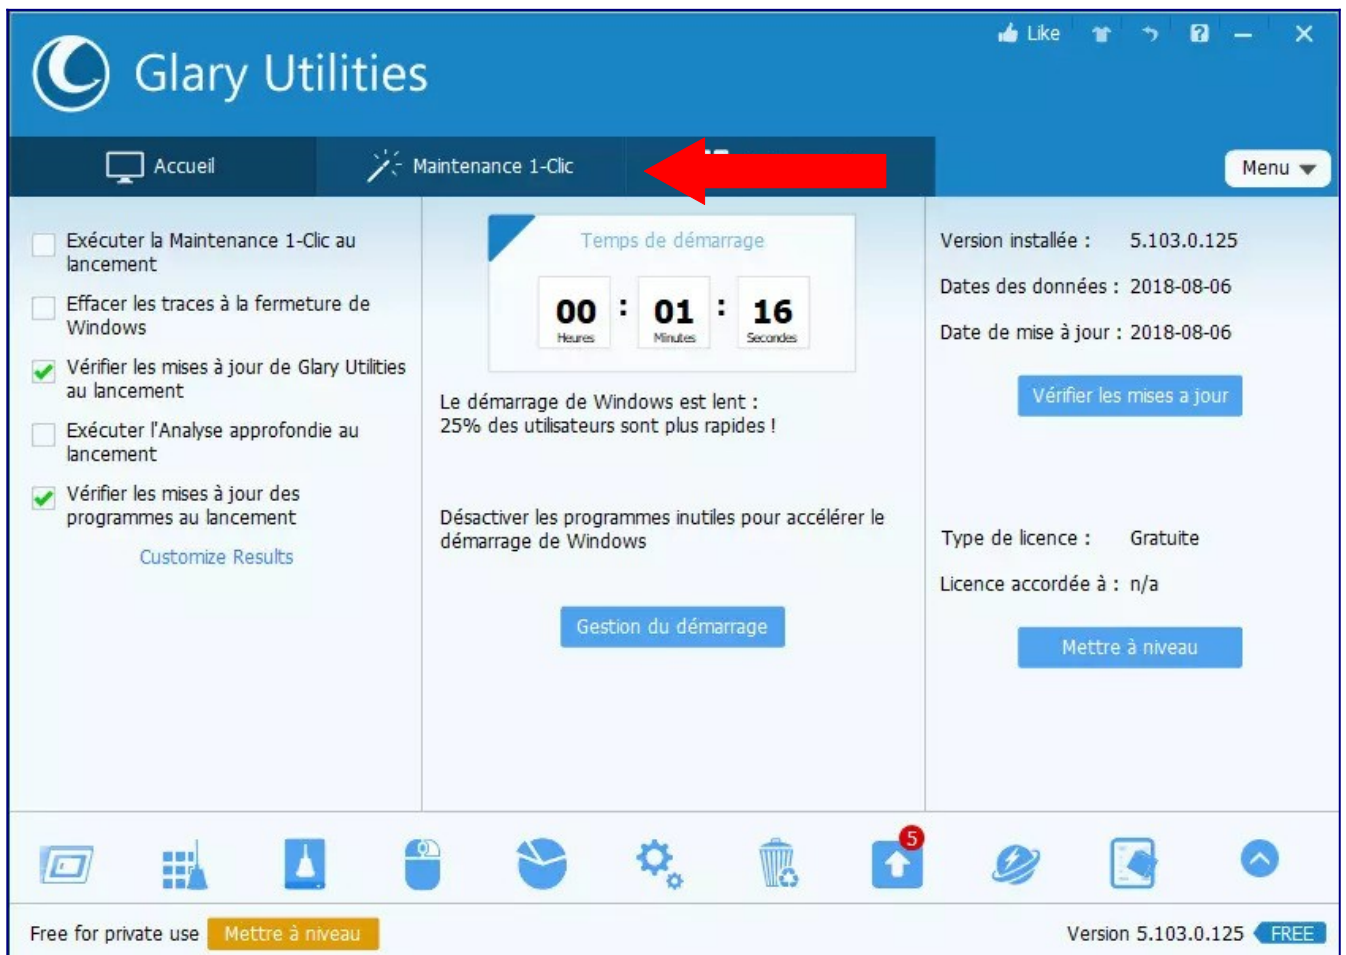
Glary Utilities

Like

Accueil

Maintenance 1-Clic

Menu

Exécuter la Maintenance 1-Clic au lancement

Effacer les traces à la fermeture de Windows

Vérifier les mises à jour de Glary Utilities au lancement

Exécuter l'Analyse approfondie au lancement

Vérifier les mises à jour des programmes au lancement

Customize Results

Temps de démarrage

00 Heures : 01 Minutes : 16 Secondes

Le démarrage de Windows est lent : 25% des utilisateurs sont plus rapides !

Désactiver les programmes inutiles pour accélérer le démarrage de Windows

Gestion du démarrage

Version installée : 5.103.0.125

Dates des données : 2018-08-06

Date de mise à jour : 2018-08-06

Vérifier les mises a jour

Type de licence : Gratuite

Licence accordée à : n/a

Mettre à niveau

5

Free for private use

Mettre à niveau

Version 5.103.0.125

FREE